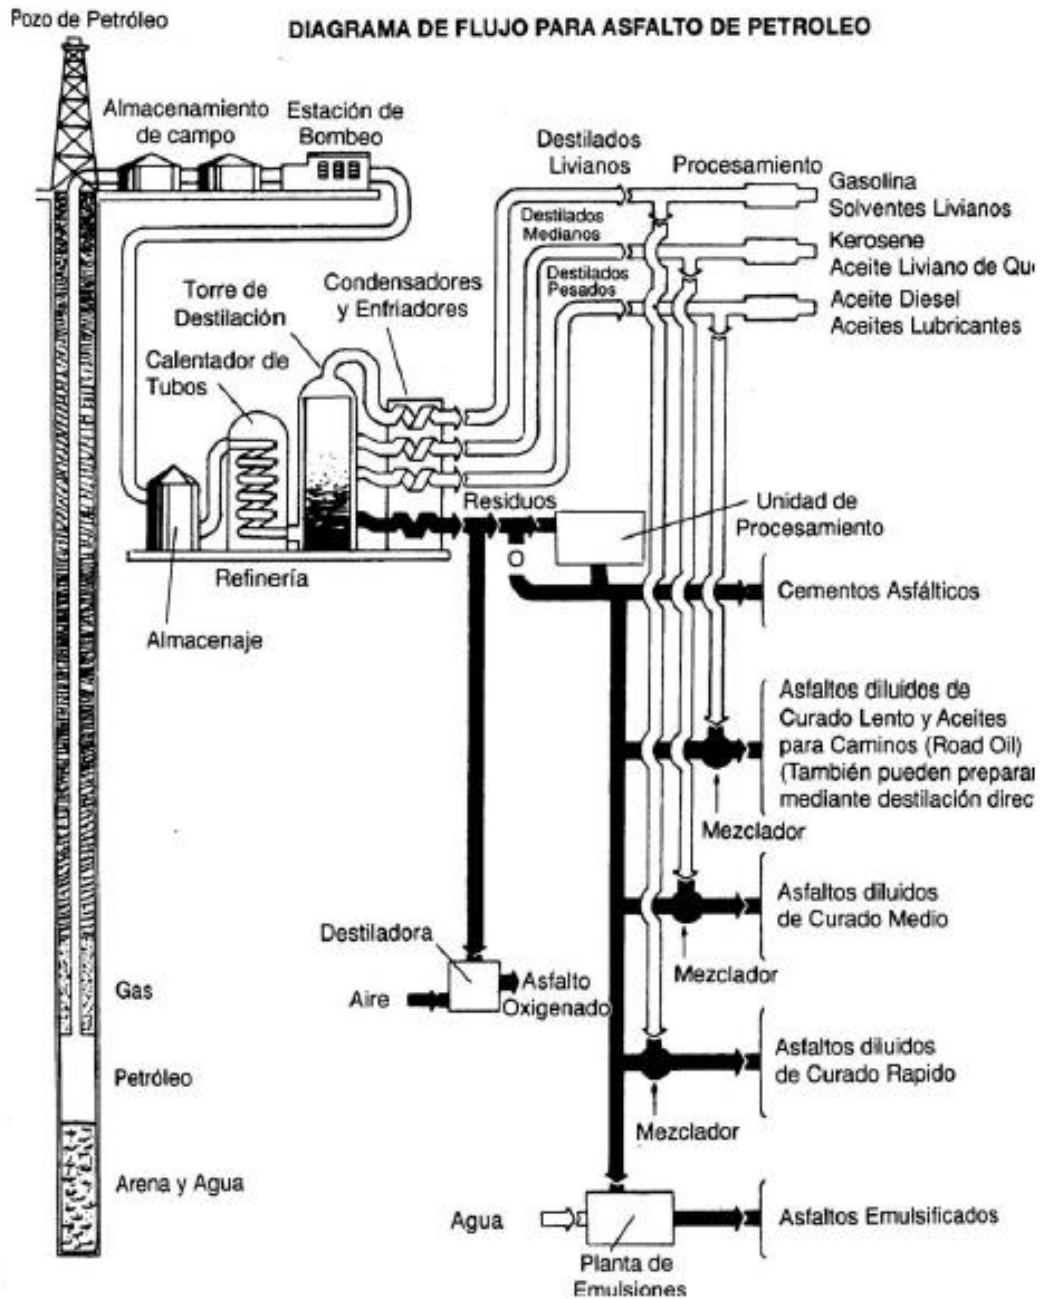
Pozo de Petróleo

DIAGRAMA DE FLUJO PARA ASFALTO DE PETROLEO

Almacenamiento de campo

Estación de Bombeo

Destilados Livianos

Procesamiento

Gasolina
Solventes Livianos

Destilados Medianos

Kerosene
Aceite Liviano de Qu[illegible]

Destilados Pesados

Aceite Diesel
Aceites Lubricantes

Torre de Destilación

Condensadores y Enfriadores

Calentador de Tubos

Residuos

O

Unidad de Procesamiento

Refinería

Almacenaje

Cementos Asfálticos

Asfaltos diluidos de Curado Lento y Aceites para Caminos (Road Oil) (También pueden prepara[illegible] mediante destilación direc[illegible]

Mezclador

Asfaltos diluidos de Curado Medio

Mezclador

Destiladora

Aire

Asfalto Oxigenado

Gas

Petróleo

Asfaltos diluidos de Curado Rapido

Mezclador

Arena y Agua

Agua

Asfaltos Emulsificados

Planta de Emulsiones